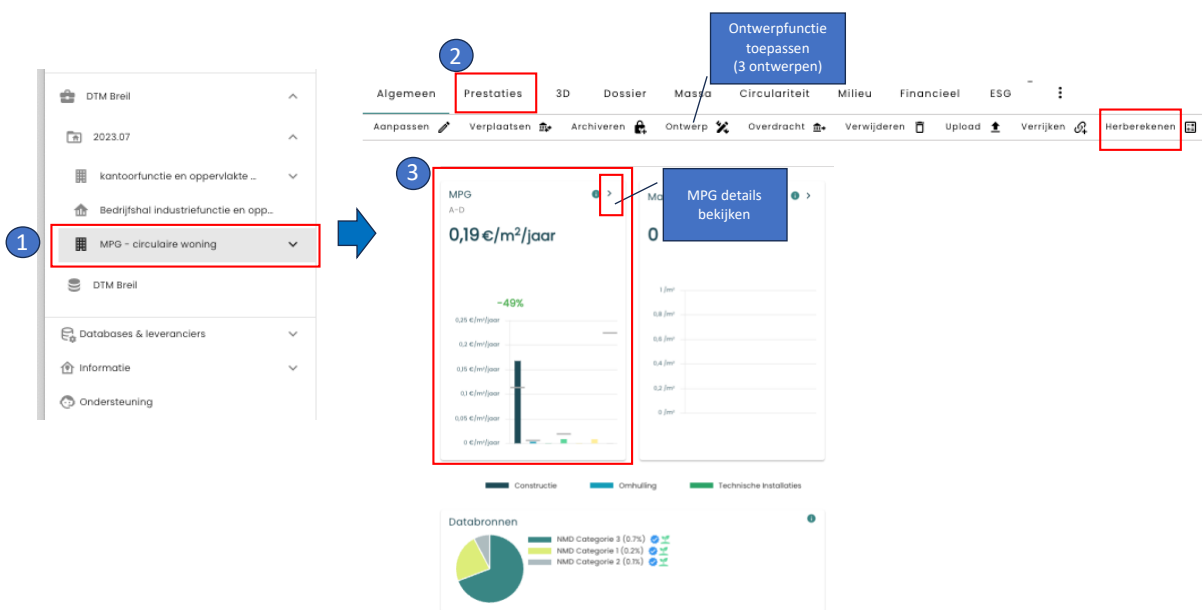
DTM Breil
2023.07
kantoorfunctie en oppervlakte ...
Bedrijfshal industriefunctie en opp...
1
MPG - circulaire woning
DTM Breil
Databases & leveranciers
Informatie
Ondersteuning

2
Ontwerpfunctie toepassen (3 ontwerpen)
Algemeen Prestaties 3D Dossier Massa Circulariteit Milieu Financieel ESG
Aanpassen Verplaatsen Archiveren Ontwerp Overdracht Verwijderen Upload Verrijken Herberekenen

3
MPG
A-D
0,19 €/m²/jaar
MPG details bekijken
Ma
0
-49%
0,25 €/m²/jaar
0,2 €/m²/jaar
0,15 €/m²/jaar
0,1 €/m²/jaar
0,05 €/m²/jaar
0 €/m²/jaar
1 /m²
0,8 /m²
0,6 /m²
0,4 /m²
0,2 /m²
0 /m²
Constructie Omhulling Technische installaties

Databronnen
NMD Categorie 3 (0.7%)
NMD Categorie 1 (0.2%)
NMD Categorie 2 (0.1%)